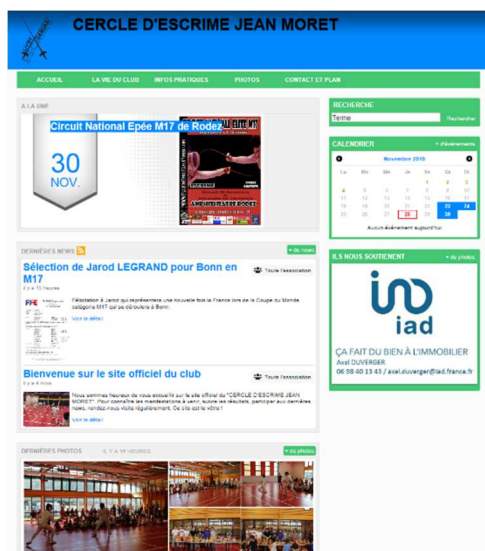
CERCLE D'ESCRIME JEAN MORET

ACCUEIL | LA VIE DU CLUB | INFOS PRATIQUES | PHOTOS | CONTACT ET PLAN

À LA UNE

Circuit National Epée M17 de Rodez

30 NOV.

DERNIÈRES NEWS

+ de news

Sélection de Jarod LEGRAND pour Bonn en M17

Il y a 10 heures

Toute l'association

Sélection à Jarod qui représentera une nouvelle fois la France lors de la Coupe du Monde catégorie M17 qui se déroulera à Bonn.

Voir le détail

Bienvenue sur le site officiel du club

Il y a 6 mois

Toute l'association

Nous sommes heureux de vous accueillir sur le site officiel du "CERCLE D'ESCRIME JEAN MORET". Pour connaître les manifestations à venir, suivre les résultats, participer aux dernières news, rendez-nous visite régulièrement. Ce site est le vôtre !

Voir le détail

DERNIÈRES PHOTOS

IL Y A 10 HEURES

+ de photos

RECHERCHE

Terme

Rechercher

CALENDRIER

+ d'événements

Novembre 2015

| Lu | Ma | Me | Je | Ve | Sa | Di |
|---|---|---|---|---|---|---|
| | | | | | | 1 |
| 2 | 3 | 4 | 5 | 6 | 7 | 8 |
| 9 | 10 | 11 | 12 | 13 | 14 | 15 |
| 16 | 17 | 18 | 19 | 20 | 21 | 22 |
| 23 | 24 | 25 | 26 | 27 | 28 | 29 |
| 30 | | | | | | |

Aucun événement aujourd'hui

ILS NOUS SOUTIENNENT

+ de photos

iad

ÇA FAIT DU BIEN À L'IMMOBILIER

Axel DUVERGER

06 98 40 13 43 / axel.duverger@iad.france.fr